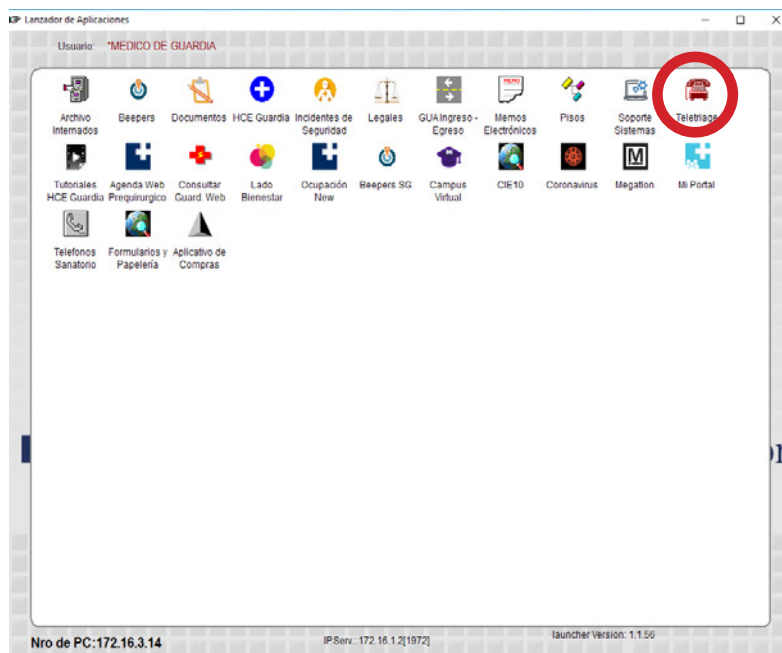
Lanzador de Aplicaciones

Usuario: *MEDICO DE GUARDIA

Archivo Internados
Beepers
Documentos
HCE Guardia
Incidentes de Seguridad
Legales
GUA Ingreso - Egreso
Memos Electrónicos
Pisos
Soporte Sistemas
Teletriage

Tutoriales HCE Guardia
Agenda Web Prequirurgico
Consultar Guard. Web
Lado Bienestar
Ocupación New
Beepers SG
Campus Virtual
CIE10
Coronavirus
Megation
Mi Portal

Telefonos Sanatorio
Formularios y Papelería
Aplicativo de Compras

Nro de PC:172.16.3.14
IPServ.: 172.16.1.2[1972]
launcher Version: 1.1.56